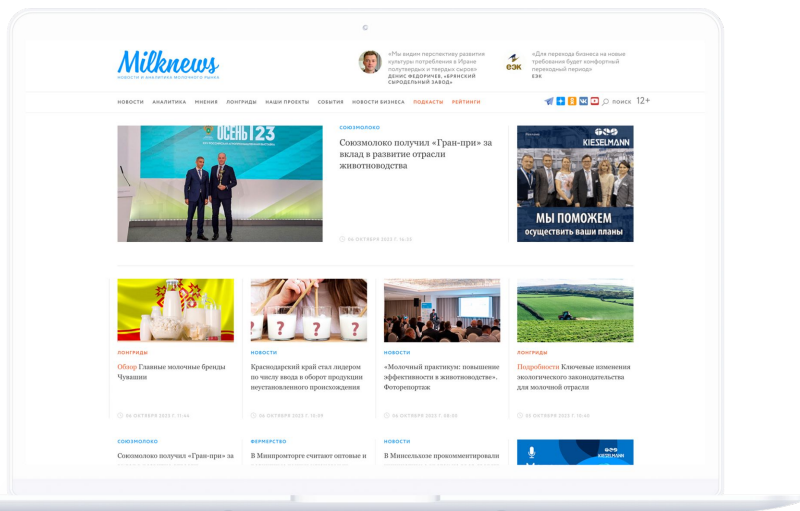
Milknews
НОВОСТИ И АНАЛИТИКА МОЛОЧНОГО РЫНКА

«Мы видим перспективу развития культуры потребления в Ирване полутвердых и твердых сыров»
ДЕНИС ФЕДОРИЧЕВ, «БРЯНСКИЙ СЫРОДЕЛЬНЫЙ ЗАВОД»

ЭЭК
«Для перехода бизнеса на новые требования будет комфортный переходный период»
ЭЭК

НОВОСТИ АНАЛИТИКА МНЕНИЯ ЛОНГРИДЫ НАШИ ПРОЕКТЫ СОБЫТИЯ НОВОСТИ БИЗНЕСА ПОДКАСТЫ РЕЙТИНГИ ПОИСК 12+

ОСЕНЬ 23

СОЮЗМОЛОКО
Союзмолоко получил «Гран-при» за вклад в развитие отрасли животноводства
06 ОКТЯБРЯ 2023 Г. 16:30

KIESELMANN
МЫ ПОМОЖЕМ
осуществить ваши планы

ЛОНГРИДЫ
Обзор Главные молочные бренды Чувашии
06 ОКТЯБРЯ 2023 Г. 11:44

НОВОСТИ
Краснодарский край стал лидером по числу ввода в оборот продукции неустановленного происхождения
06 ОКТЯБРЯ 2023 Г. 10:09

НОВОСТИ
«Молочный практикум: повышение эффективности в животноводстве». Фоторепортаж
06 ОКТЯБРЯ 2023 Г. 08:00

ЛОНГРИДЫ
Подробности Ключевые изменения экологического законодательства для молочной отрасли
05 ОКТЯБРЯ 2023 Г. 10:40

СОЮЗМОЛОКО
Союзмолоко получил «Гран-при» за

ФЕРМЕРСТВО
В Минпромторге считают оптовые и

НОВОСТИ
В Минсельхозе прокомментировали

KIESELMANN